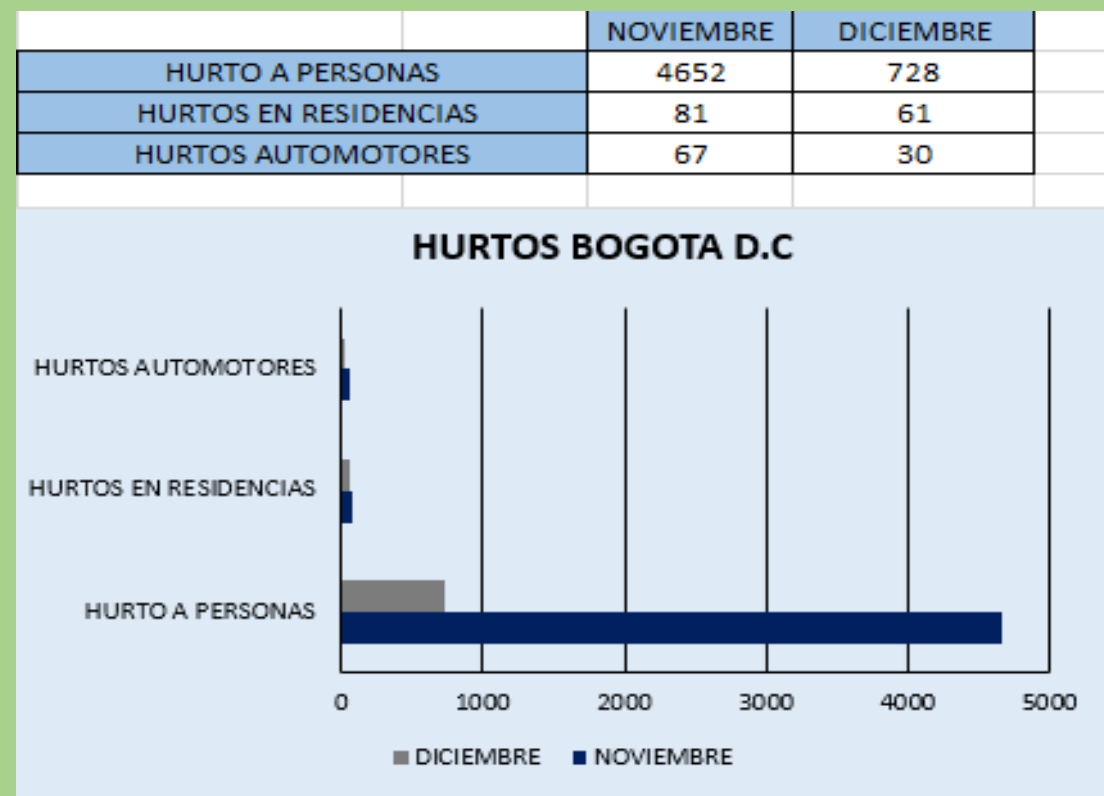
| | NOVIEMBRE | DICIEMBRE |
|---|---|---|
| HURTO A PERSONAS | 4652 | 728 |
| HURTOS EN RESIDENCIAS | 81 | 61 |
| HURTOS AUTOMOTORES | 67 | 30 |

HURTOS BOGOTA D.C

HURTOS AUTOMOTORES
HURTOS EN RESIDENCIAS
HURTO A PERSONAS

0 1000 2000 3000 4000 5000

DICIEMBRE NOVIEMBRE